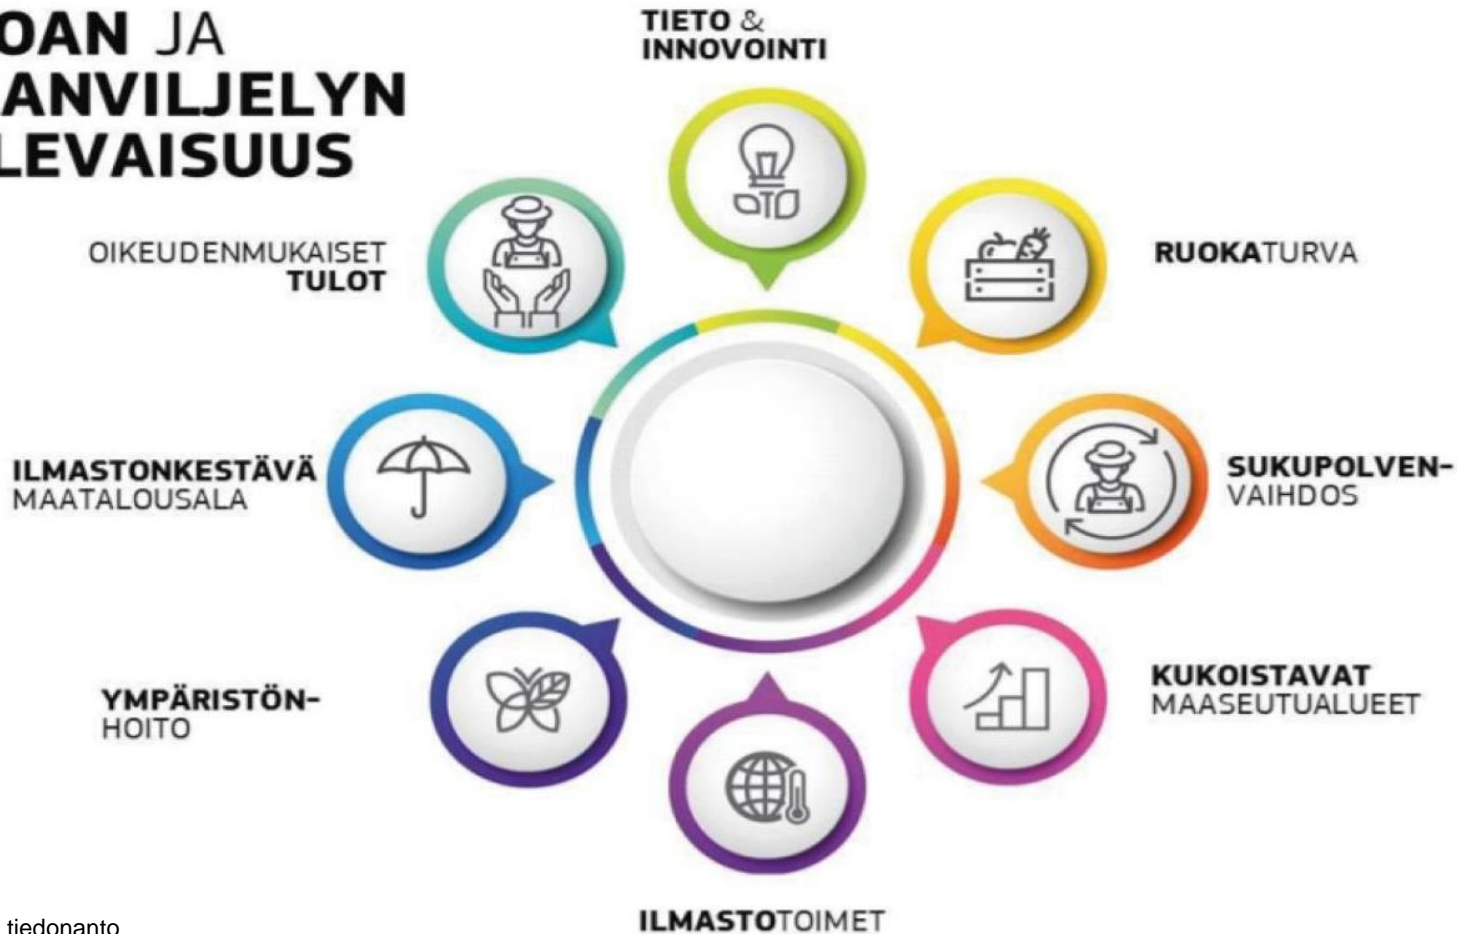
OAN JA
ANVILJELYN
LEVAISUUS

TIETO &
INNOVOINTI

OIKEUDENMUKAISET
TULOT

RUOKATURVA

ILMASTONKESTÄVÄ
MAATALOUSALA

SUKUPOLVEN-
VAIHDOS

YMPÄRISTÖN-
HOITO

KUKOISTAVAT
MAASEUTUALUEET

ILMASTOTOIMET

tiedonanto